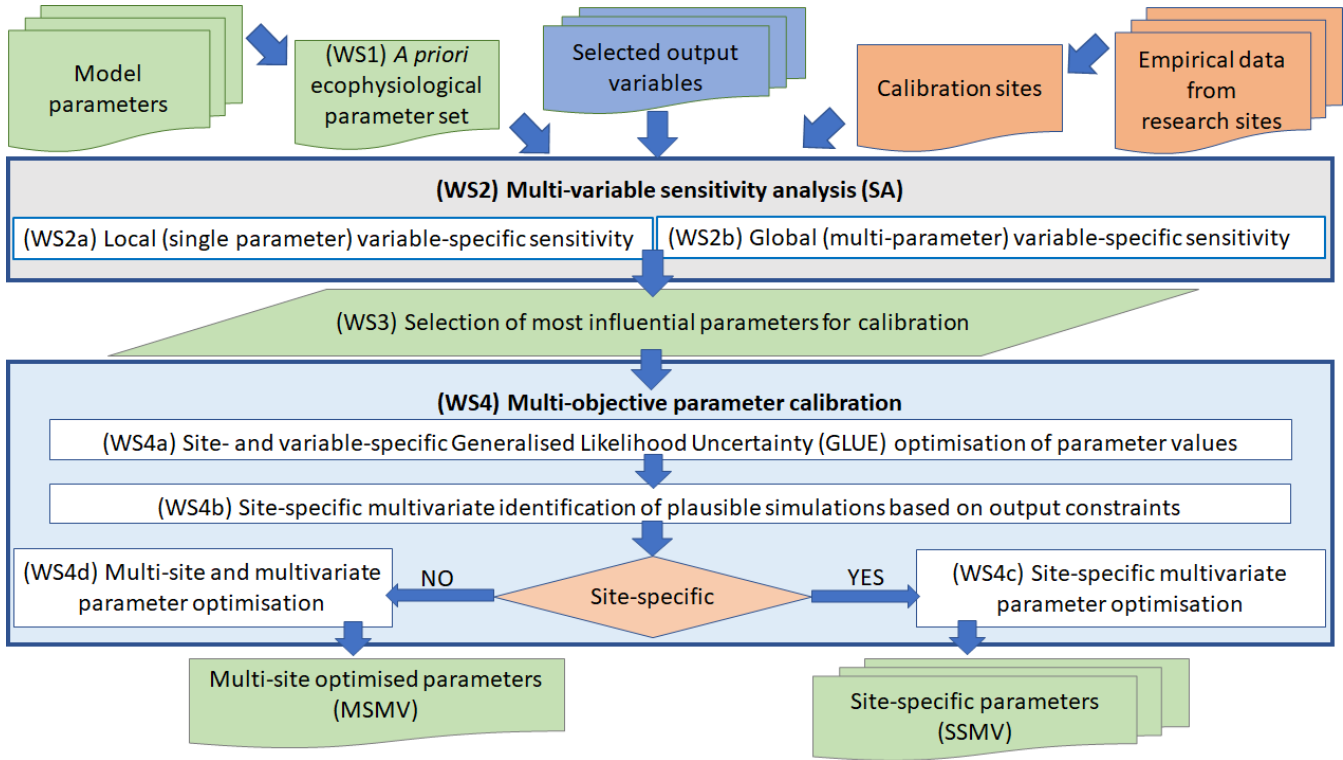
Model parameters

(WS1) A priori ecophysiological parameter set

Selected output variables

Calibration sites

Empirical data from research sites

(WS2) Multi-variable sensitivity analysis (SA)

(WS2a) Local (single parameter) variable-specific sensitivity

(WS2b) Global (multi-parameter) variable-specific sensitivity

(WS3) Selection of most influential parameters for calibration

(WS4) Multi-objective parameter calibration

(WS4a) Site- and variable-specific Generalised Likelihood Uncertainty (GLUE) optimisation of parameter values

(WS4b) Site-specific multivariate identification of plausible simulations based on output constraints

(WS4d) Multi-site and multivariate parameter optimisation

NO

Site-specific

YES

(WS4c) Site-specific multivariate parameter optimisation

Multi-site optimised parameters (MSMV)

Site-specific parameters (SSMV)